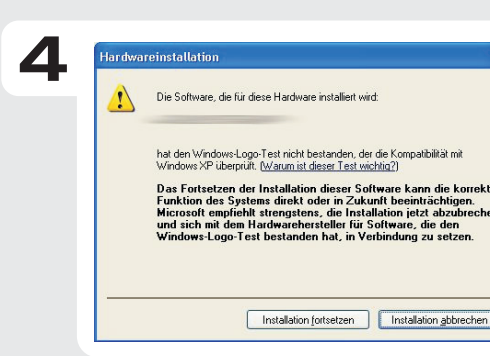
4

Hardwareinstallation

Die Software, die für diese Hardware installiert wird:

hat den Windows-Logo-Test nicht bestanden, der die Kompatibilität mit Windows XP überprüft. (Warum ist dieser Test wichtig?)

Das Fortsetzen der Installation dieser Software kann die korrekt Funktion des Systems direkt oder in Zukunft beeinträchtigen. Microsoft empfiehlt strengstens, die Installation jetzt abzubreche und sich mit dem Hardwarehersteller für Software, die den Windows-Logo-Test bestanden hat, in Verbindung zu setzen.

Installation fortsetzen | Installation abbrechen